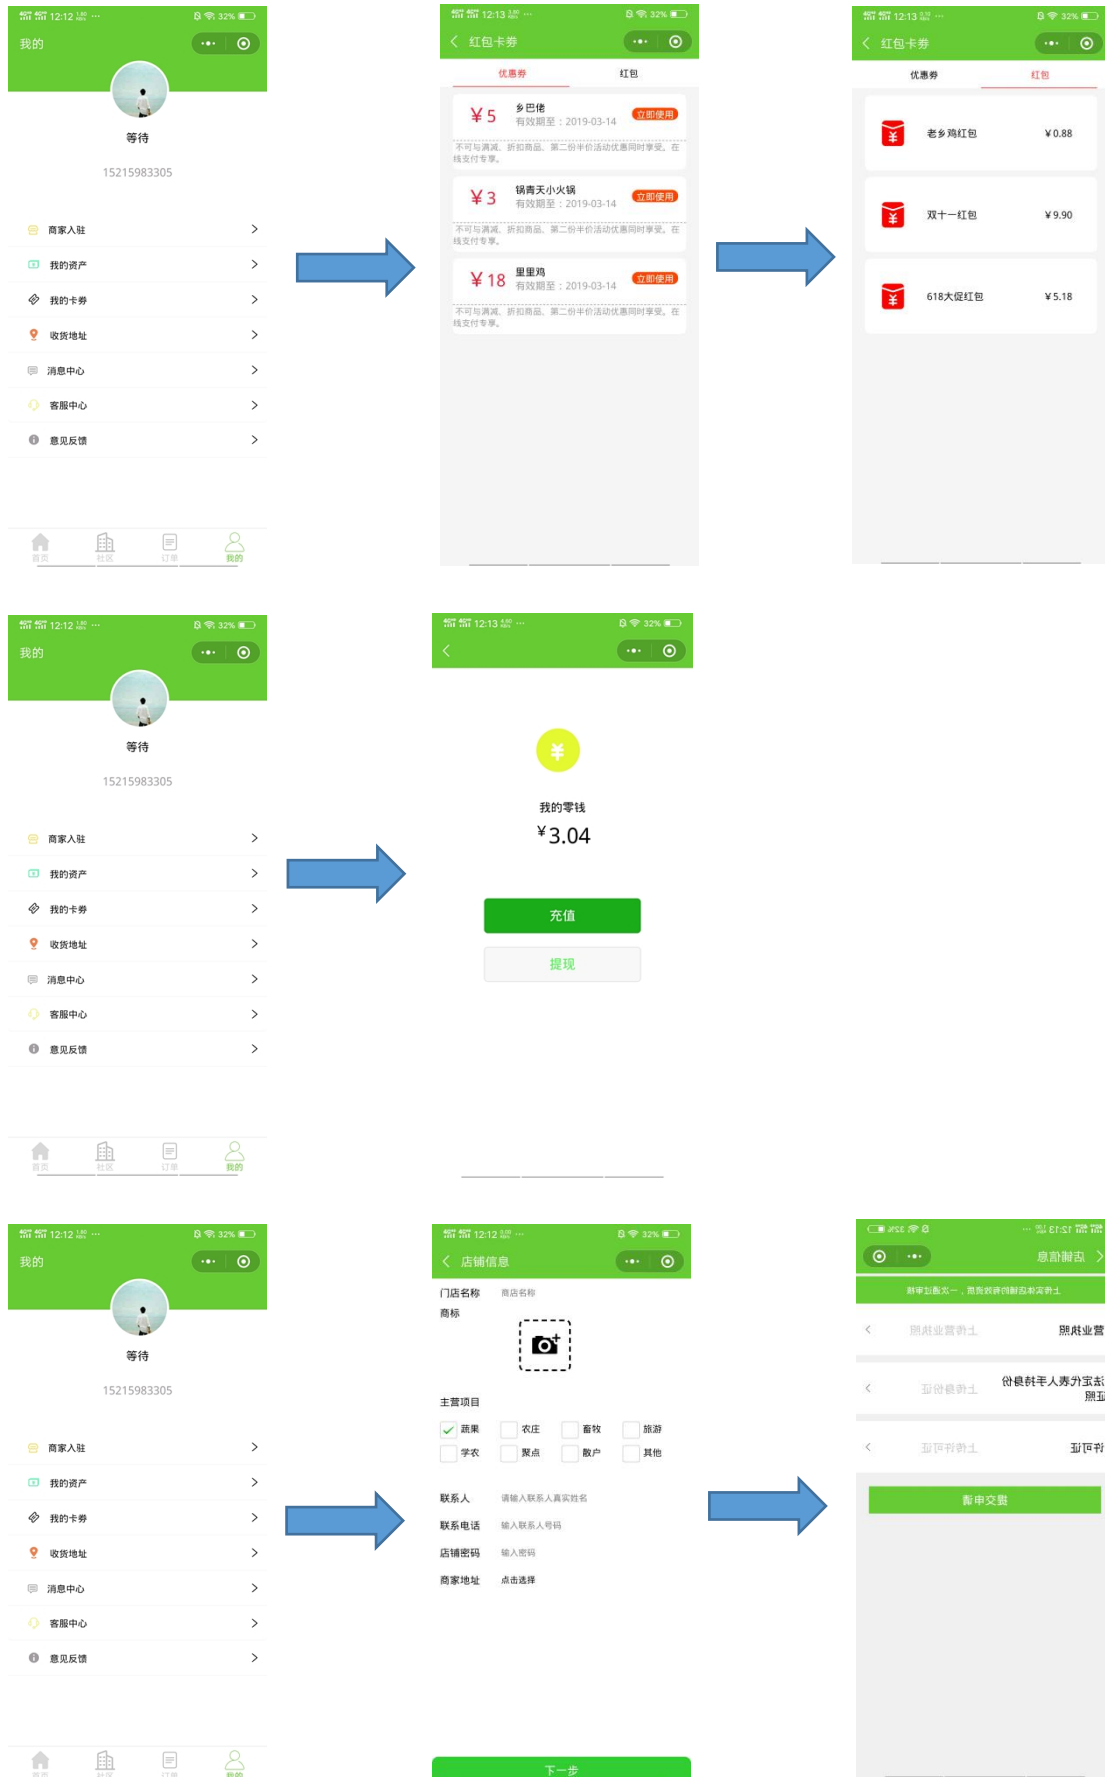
12:12 32%
我的
等待
15215983305
商家入驻
我的资产
我的卡券
收货地址
消息中心
客服中心
意见反馈
首页 社区 订单 我的

12:13 32%
红包卡券
优惠券 红包
¥5 乡巴佬 有效期至：2019-03-14 立即使用
不可与满减、折扣商品、第二份半价活动优惠同时享受。在线支付专享。
¥3 锅青天小火锅 有效期至：2019-03-14 立即使用
不可与满减、折扣商品、第二份半价活动优惠同时享受。在线支付专享。
¥18 里里鸡 有效期至：2019-03-14 立即使用
不可与满减、折扣商品、第二份半价活动优惠同时享受。在线支付专享。

12:13 32%
红包卡券
优惠券 红包
老乡鸡红包 ¥0.88
双十一红包 ¥9.90
618大促红包 ¥5.18

12:12 32%
我的
等待
15215983305
商家入驻
我的资产
我的卡券
收货地址
消息中心
客服中心
意见反馈
首页 社区 订单 我的

12:13 32%
我的零钱
¥3.04
充值
提现

12:12 32%
我的
等待
15215983305
商家入驻
我的资产
我的卡券
收货地址
消息中心
客服中心
意见反馈
首页 社区 订单 我的

12:12 32%
店铺信息
门店名称 商店名称
商标
主营项目
蔬果 农庄 畜牧 旅游
学农 聚点 散户 其他
联系人 请输入联系人真实姓名
联系电话 输入联系人号码
店铺密码 输入密码
商家地址 点击选择
下一步

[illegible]